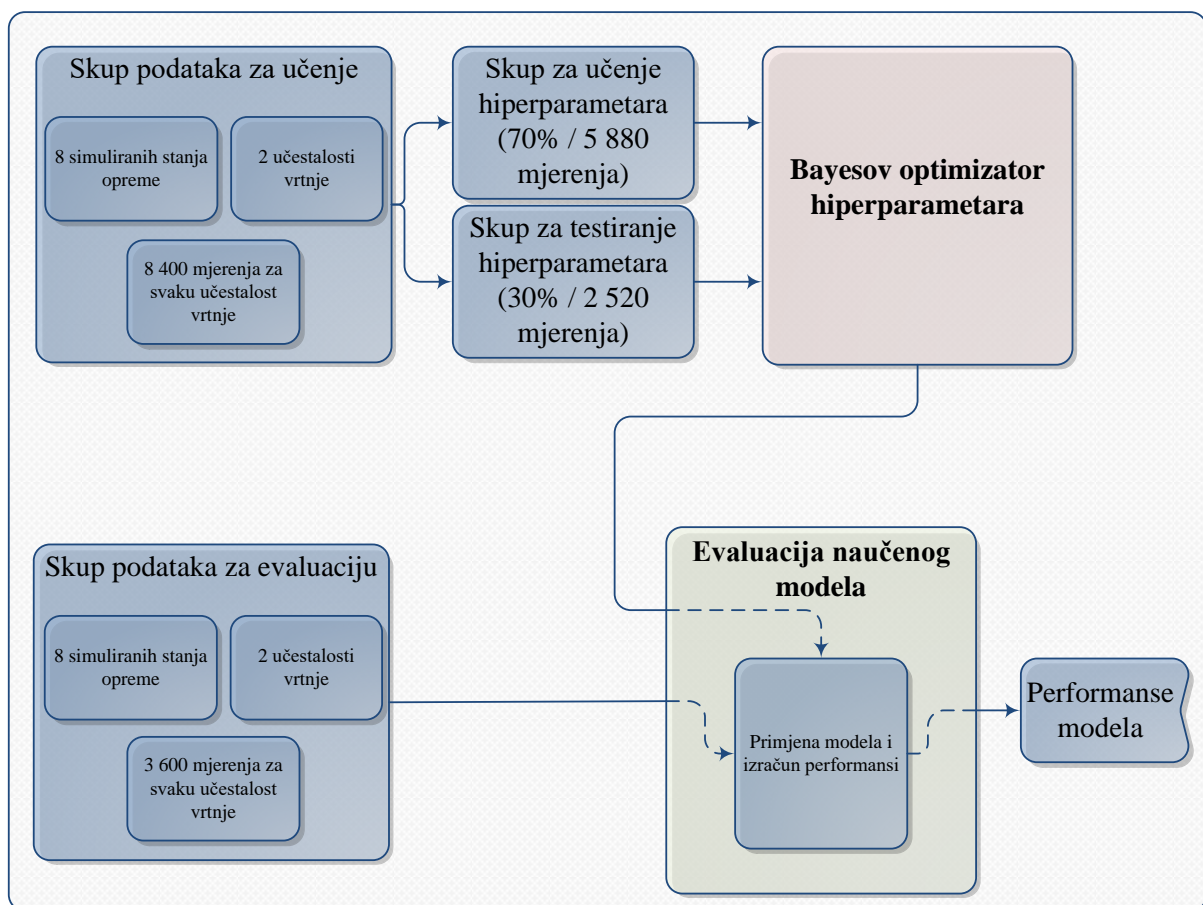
Skup podataka za učenje

8 simuliranih stanja opreme

2 učestalosti vrtnje

8 400 mjerenja za svaku učestalost vrtnje

Skup za učenje hiperparametara (70% / 5 880 mjerenja)

Skup za testiranje hiperparametara (30% / 2 520 mjerenja)

Bayesov optimizator hiperparametara

Skup podataka za evaluaciju

8 simuliranih stanja opreme

2 učestalosti vrtnje

3 600 mjerenja za svaku učestalost vrtnje

Evaluacija naučenog modela

Primjena modela i izračun performansi

Performanse modela